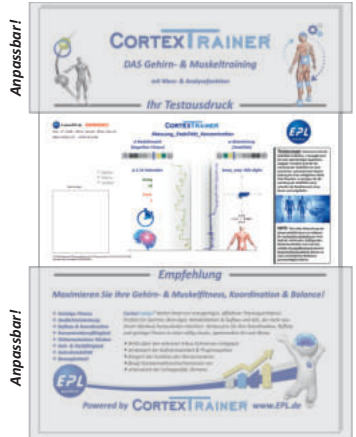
Anpassbar!

CORTEXTRAINER

DAS Gehirn- & Muskeltraining

mit Mess- & Analysefunktion

Ihr Testausdruck

EPL

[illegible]

Empfehlung

Maximieren Sie Ihre Gehirn- & Muskelfitness, Koordination & Balance!

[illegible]

Anpassbar!

EPL

Powered by CORTEXTRAINER www.EPL.de